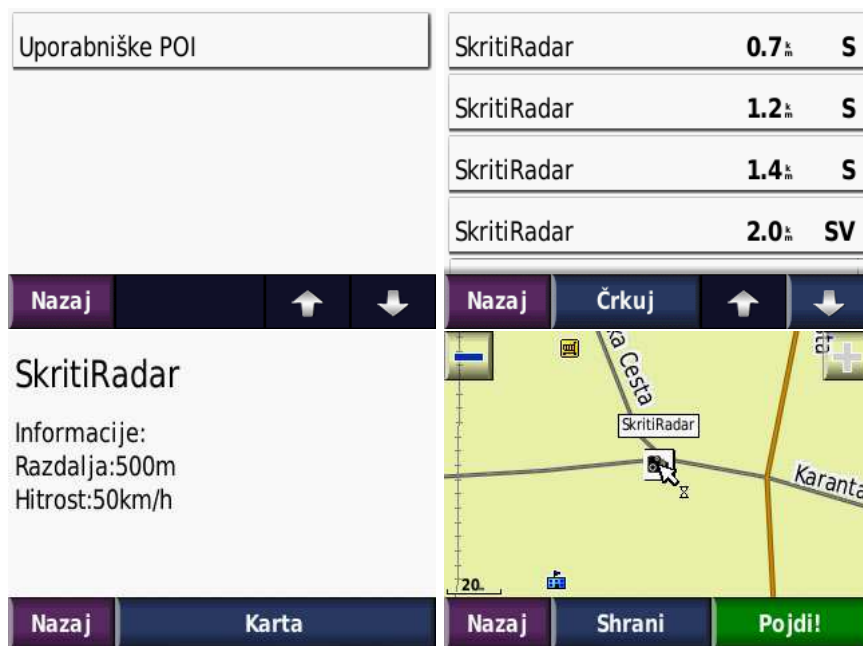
Uporabniške POI

Nazaj

SkritiRadar 0.7 km S

SkritiRadar 1.2 km S

SkritiRadar 1.4 km S

SkritiRadar 2.0 km SV

Nazaj Črkuj

SkritiRadar

Informacije:
Razdalja:500m
Hitrost:50km/h

Nazaj Karta

ka Cesta

SkritiRadar

Karanta

20

Nazaj Shrani Pojdi!